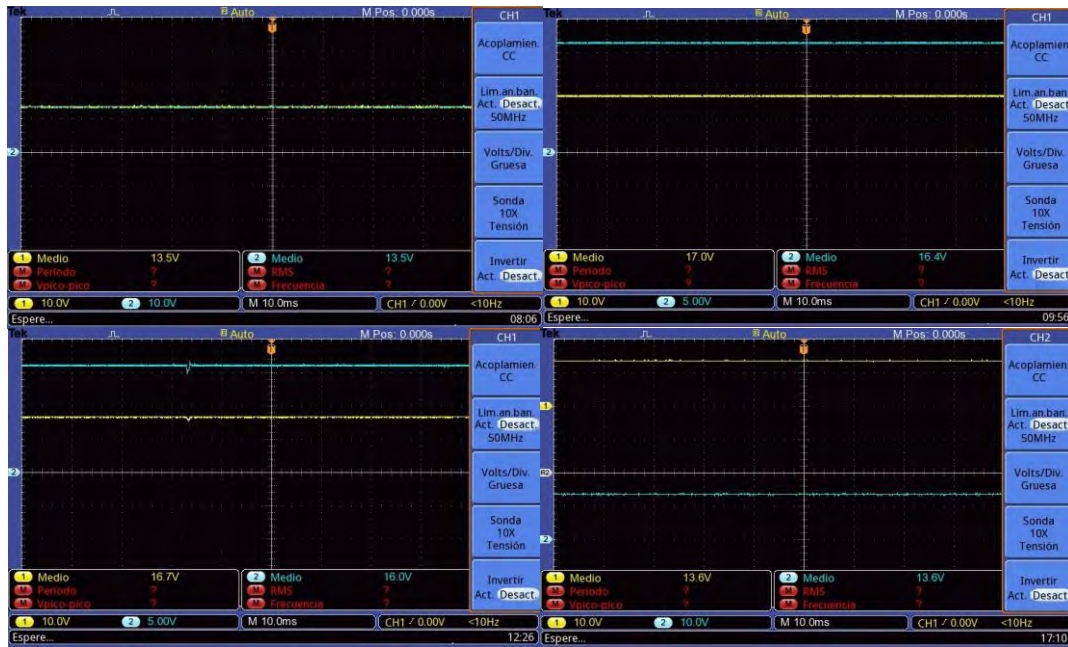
Tek
Auto
M Pos: 0.000s
CH1
Acoplamien. CC
Lim.an.ban. Act. Desact. 50MHz
Volts/Div. Gruesa
Sonda 10X Tensión
Invertir Act. Desact.
1 Medio 13.5V
M Periodo ?
M Vpico-pico ?
2 Medio 13.5V
M RMS ?
M Frecuencia ?
1 10.0V 2 10.0V M 10.0ms CH1 ⁄ 0.00V <10Hz
Espere... 08:06

Tek
Auto
M Pos: 0.000s
CH1
Acoplamien. CC
Lim.an.ban. Act. Desact. 50MHz
Volts/Div. Gruesa
Sonda 10X Tensión
Invertir Act. Desact.
1 Medio 17.0V
M Periodo ?
M Vpico-pico ?
2 Medio 16.4V
M RMS ?
M Frecuencia ?
1 10.0V 2 5.00V M 10.0ms CH1 ⁄ 0.00V <10Hz
Espere... 09:56

Tek
Auto
M Pos: 0.000s
CH1
Acoplamien. CC
Lim.an.ban. Act. Desact. 50MHz
Volts/Div. Gruesa
Sonda 10X Tensión
Invertir Act. Desact.
1 Medio 16.7V
M Periodo ?
M Vpico-pico ?
2 Medio 16.0V
M RMS ?
M Frecuencia ?
1 10.0V 2 5.00V M 10.0ms CH1 ⁄ 0.00V <10Hz
Espere... 12:26

Tek
Auto
M Pos: 0.000s
CH2
Acoplamien. CC
Lim.an.ban. Act. Desact. 50MHz
Volts/Div. Gruesa
Sonda 10X Tensión
Invertir Act. Desact.
1 Medio 13.6V
M Periodo ?
M Vpico-pico ?
2 Medio 13.6V
M RMS ?
M Frecuencia ?
1 10.0V 2 10.0V M 10.0ms CH1 ⁄ 0.00V <10Hz
Espere... 17:10